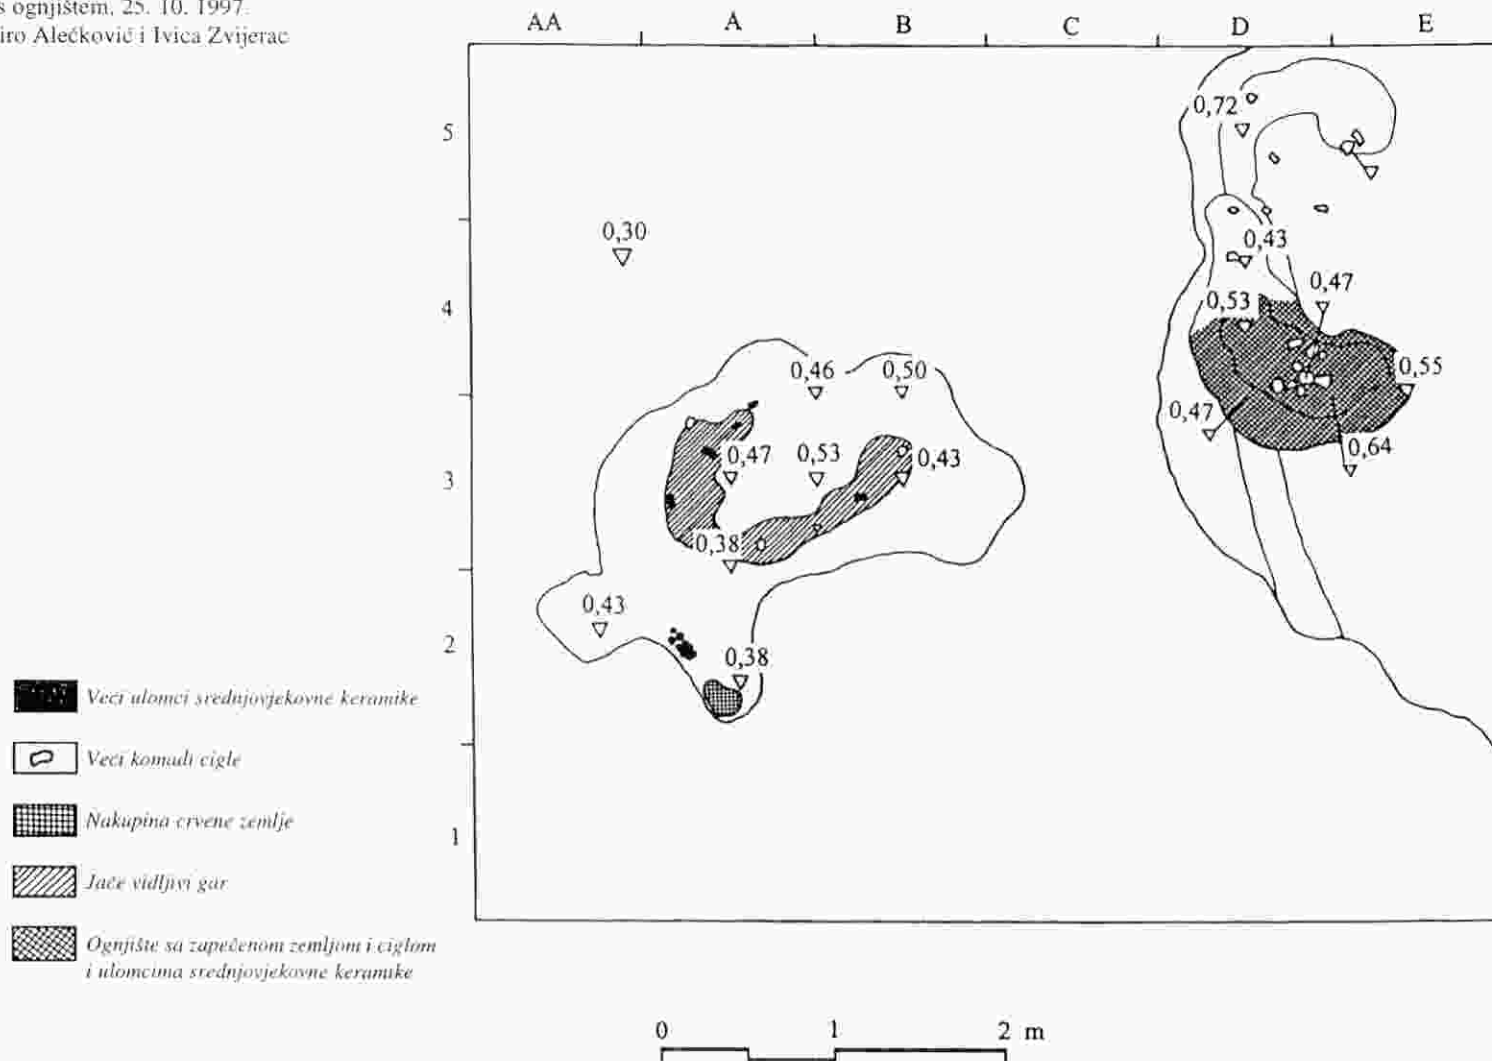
s ognjištem, 25. 10. 1997.
iro Alečković i Ivica Zvijerac

AA A B C D E

5
4
3
2
1

0,30
0,46 0,50
0,47 0,53 0,43
0,38
0,43
0,38
0,72
0,43
0,47
0,53
0,55
0,47
0,64

Veći ulomci srednjovjekovne keramike
Veći komadi cigle
Nakupina crvene zemlje
Jače vidljivi gar
Ognjište sa zapečenom zemljom i ciglom i ulomcima srednjovjekovne keramike

0 1 2 m